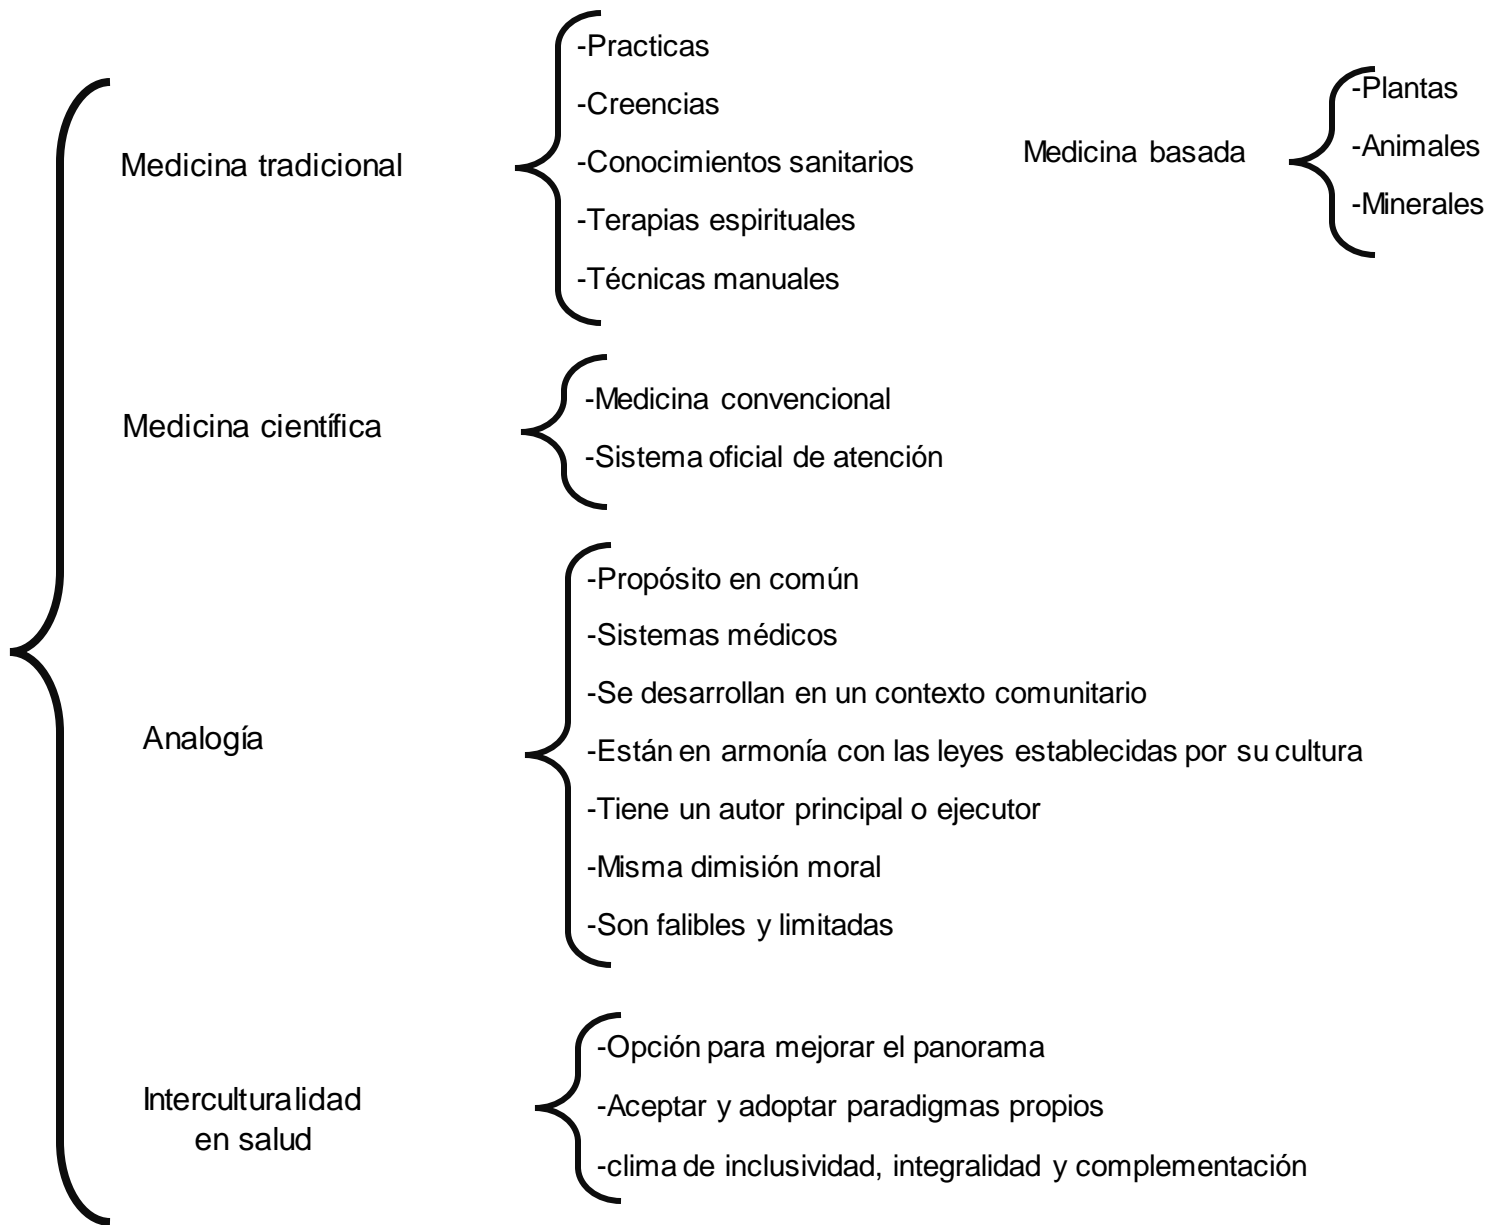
Medicina tradicional

-Practicas
-Creencias
-Conocimientos sanitarios
-Terapias espirituales
-Técnicas manuales

Medicina basada

-Plantas
-Animales
-Minerales

Medicina científica

-Medicina convencional
-Sistema oficial de atención

Analogía

-Propósito en común
-Sistemas médicos
-Se desarrollan en un contexto comunitario
-Están en armonía con las leyes establecidas por su cultura
-Tiene un autor principal o ejecutor
-Misma dimisión moral
-Son falibles y limitadas

Interculturalidad en salud

-Opción para mejorar el panorama
-Aceptar y adoptar paradigmas propios
-clima de inclusividad, integralidad y complementación